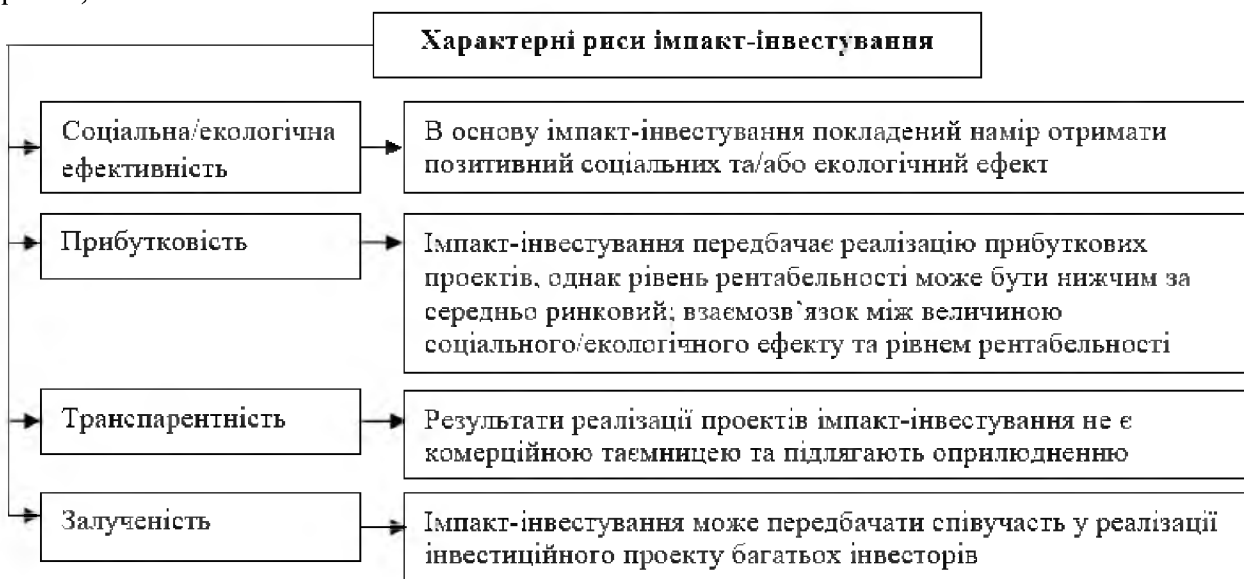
Характерні риси імпакт-інвестування

Соціальна/екологічна ефективність

В основу імпакт-інвестування покладений намір отримати позитивний соціальних та/або екологічний ефект

Прибутковість

Імпакт-інвестування передбачає реалізацію прибуткових проектів, однак рівень рентабельності може бути нижчим за середньо ринковий; взаємозв`язок між величиною соціального/екологічного ефекту та рівнем рентабельності

Транспарентність

Результати реалізації проектів імпакт-інвестування не є комерційною таємницею та підлягають оприлюдненню

Залученість

Імпакт-інвестування може передбачати співучасть у реалізації інвестиційного проекту багатьох інвесторів